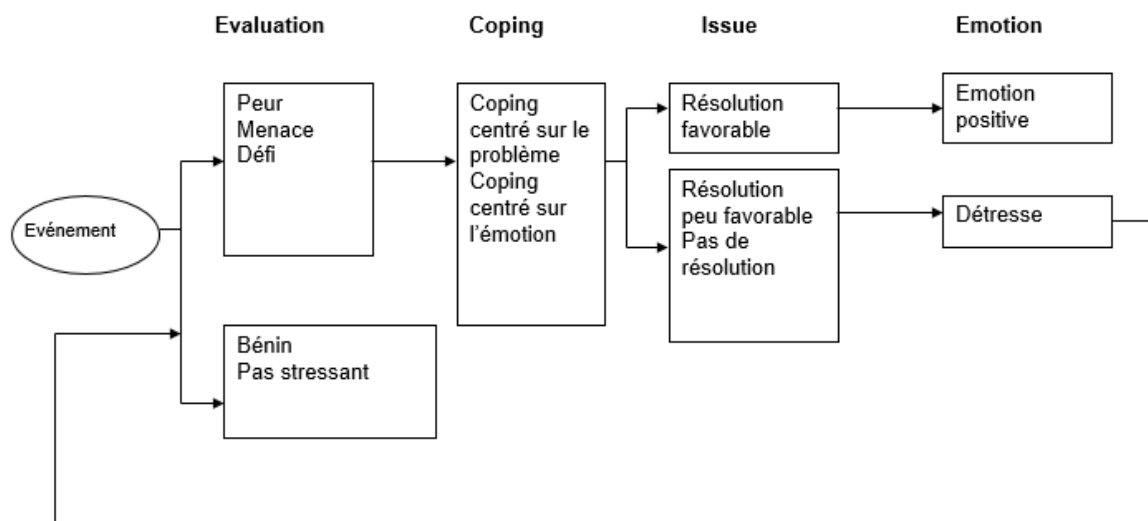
Evaluation

Coping

Issue

Emotion

Evénement

Peur
Menace
Défi

Bénin
Pas stressant

Coping centré sur le problème
Coping centré sur l'émotion

Résolution favorable

Résolution peu favorable
Pas de résolution

Emotion positive

Détresse